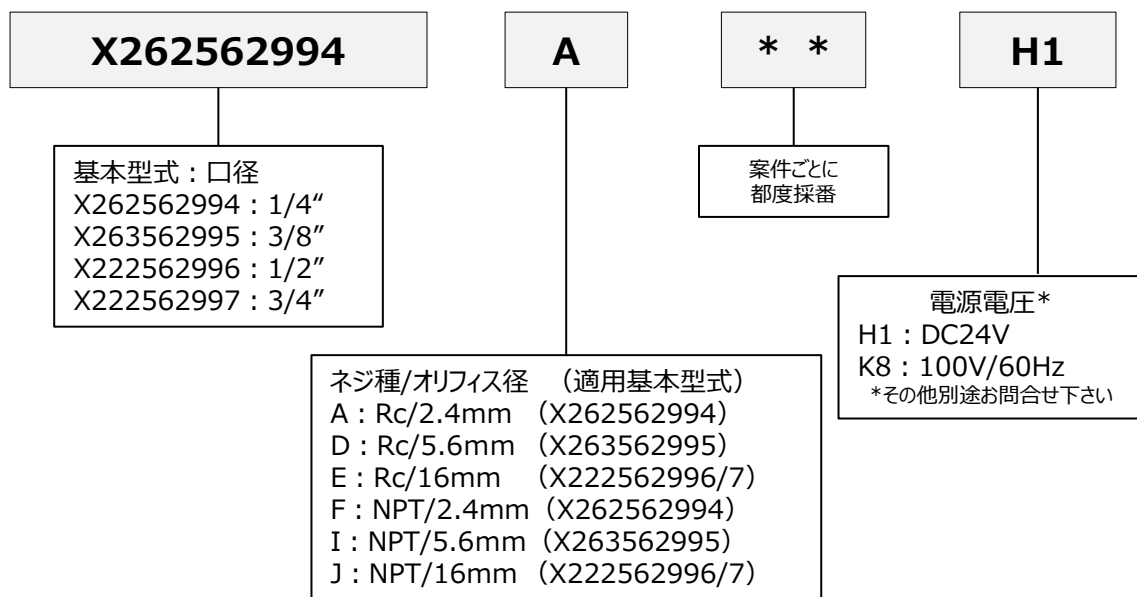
X262562994

A

＊ ＊

H1

基本型式：口径
X262562994：1/4″
X263562995：3/8″
X222562996：1/2″
X222562997：3/4″

案件ごとに
都度採番

電源電圧＊
H1：DC24V
K8：100V/60Hz
＊その他別途お問合せ下さい

ネジ種/オリフィス径 （適用基本型式）
A：Rc/2.4mm （X262562994）
D：Rc/5.6mm （X263562995）
E：Rc/16mm （X222562996/7）
F：NPT/2.4mm（X262562994）
I：NPT/5.6mm（X263562995）
J：NPT/16mm （X222562996/7）